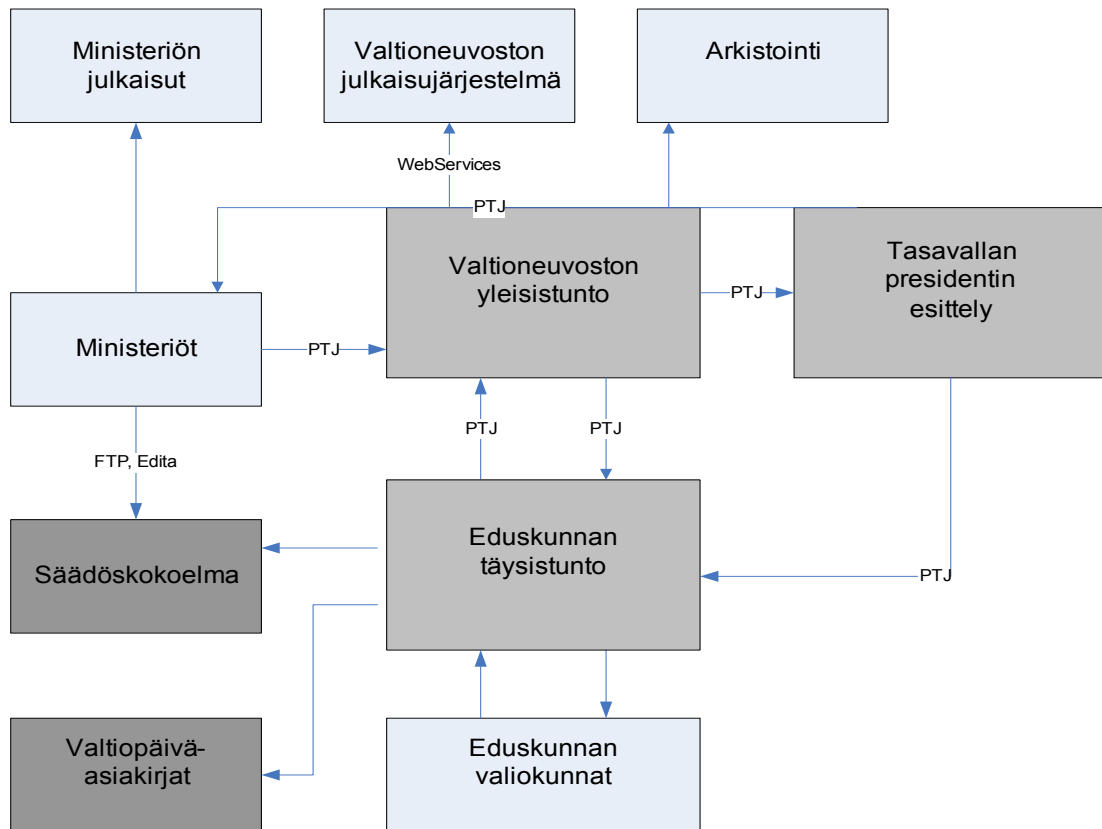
Ministeriön julkaisut

Valtioneuvoston julkaisujärjestelmä

Arkistointi

WebServices

PTJ

Valtioneuvoston yleisistunto

PTJ

Tasavallan presidentin esittely

Ministeriöt

PTJ

PTJ

PTJ

FTP, Edita

Eduskunnan täysistunto

Säädöskokoelma

PTJ

Valtiopäivä-asiakirjat

Eduskunnan valiokunnat